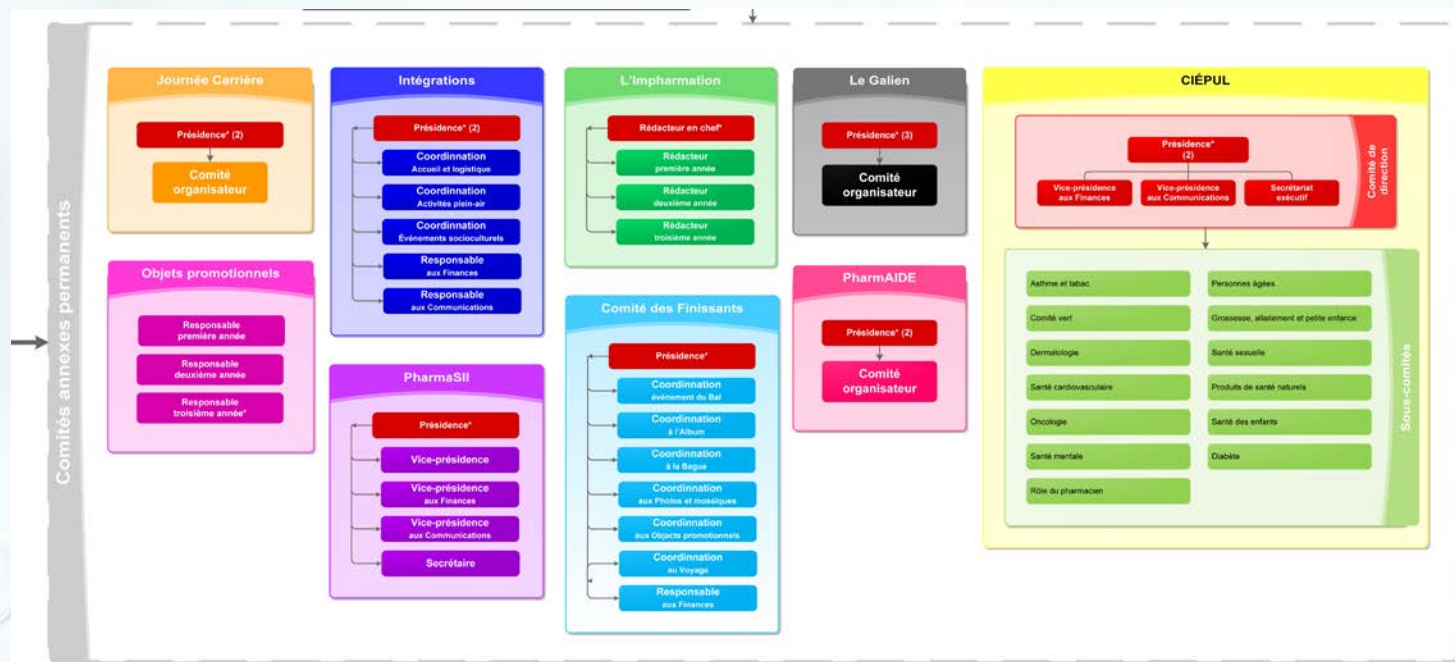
Comités annexes permanents

Journée Carrière

Présidence* (2)

Comité organisateur

Objets promotionnels

Responsable première année

Responsable deuxième année

Responsable troisième année*

Intégrations

Présidence* (2)

Coordination Accueil et logistique

Coordination Activités plein-air

Coordination Événements socioculturels

Responsable aux Finances

Responsable aux Communications

PharmaSII

Présidence*

Vice-présidence

Vice-présidence aux Finances

Vice-présidence aux Communications

Secrétaire

L'Impharmation

Rédacteur en chef*

Rédacteur première année

Rédacteur deuxième année

Rédacteur troisième année

Comité des Finissants

Présidence*

Coordination événement du Bal

Coordination à l'Album

Coordination à la Bague

Coordination aux Photos et mosaïques

Coordination aux Objects promotionnels

Coordination au Voyage

Responsable aux Finances

Le Galien

Présidence* (3)

Comité organisateur

PharmAIDE

Présidence* (2)

Comité organisateur

CIÉPUL

Comité de direction

Présidence* (2)

Vice-présidence aux Finances

Vice-présidence aux Communications

Secrétariat exécutif

Sous-comités

Asthme et tabac

Comité vert

Dermatologie

Santé cardiovasculaire

Oncologie

Santé mentale

Rôle du pharmacien

Personnes âgées

Grossesse, allaitement et petite enfance

Santé sexuelle

Produits de santé naturels

Santé des enfants

Diabète